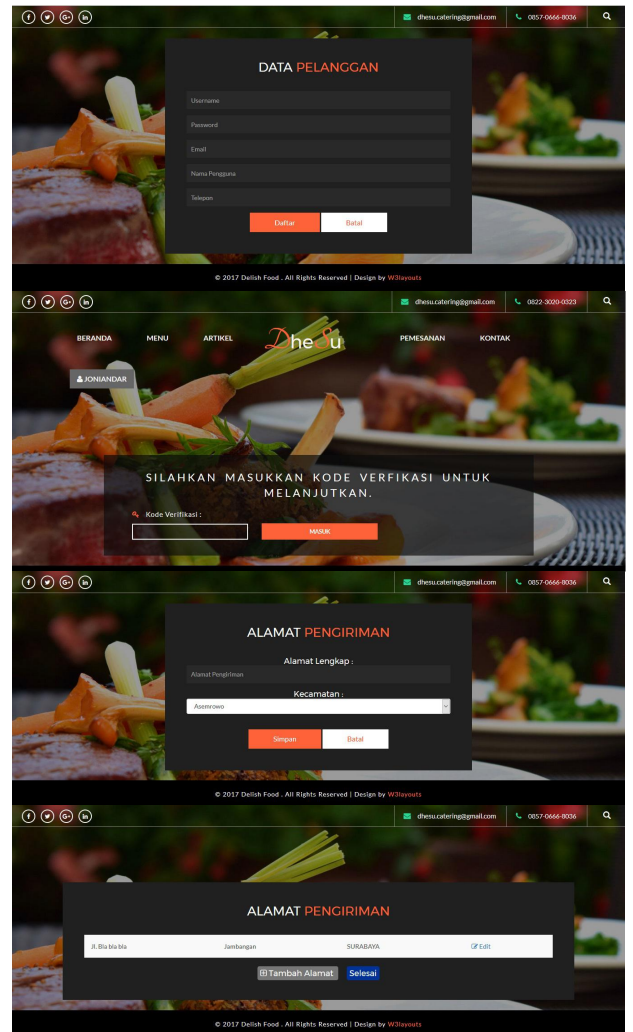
f t G+ in dhesu.catering@gmail.com 0857-0666-8036

DATA PELANGGAN

Username

Password

Email

Nama Pengguna

Telepon

Daftar Batal

© 2017 Delish Food . All Rights Reserved | Design by W3layouts

f t G+ in dhesu.catering@gmail.com 0822-3020-0323

BERANDA MENU ARTIKEL DheSu PEMESANAN KONTAK

JONIANDAR

SILAHKAN MASUKKAN KODE VERFIKASI UNTUK MELANJUTKAN.

Kode Verifikasi :

MASUK

f t G+ in dhesu.catering@gmail.com 0857-0666-8036

ALAMAT PENGIRIMAN

Alamat Lengkap :

Alamat Pengiriman

Kecamatan :

Asemrowo

Simpan Batal

© 2017 Delish Food . All Rights Reserved | Design by W3layouts

f t G+ in dhesu.catering@gmail.com 0857-0666-8036

ALAMAT PENGIRIMAN

| Jl. Bla bla bla | Jambangan | SURABAYA | Edit |
|---|---|---|---|

Tambah Alamat Selesai

© 2017 Delish Food . All Rights Reserved | Design by W3layouts